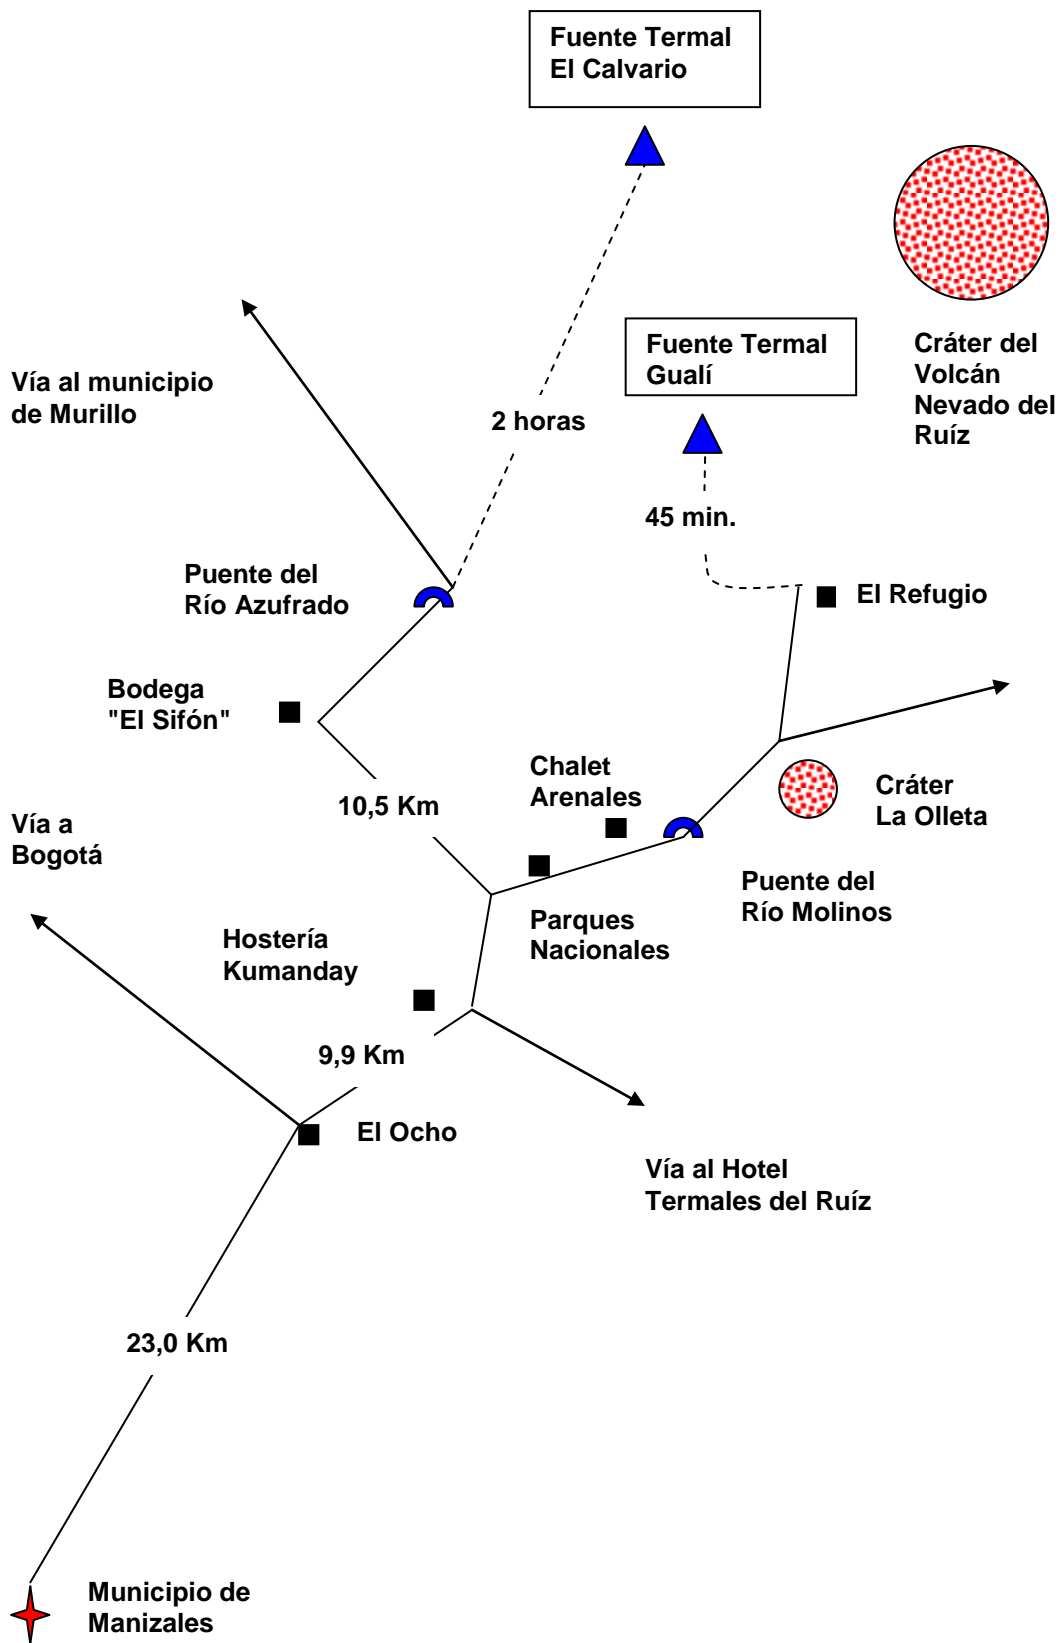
Fuente Termal
El Calvario

Cráter del Volcán Nevado del Ruíz

Fuente Termal
Gualí

Vía al municipio de Murillo

2 horas

45 min.

Puente del Río Azufrado

El Refugio

Bodega "El Sifón"

Chalet Arenales

Cráter La Olleta

10,5 Km

Vía a Bogotá

Puente del Río Molinos

Parques Nacionales

Hostería Kumanday

9,9 Km

El Ocho

Vía al Hotel Termales del Ruíz

23,0 Km

Municipio de Manizales